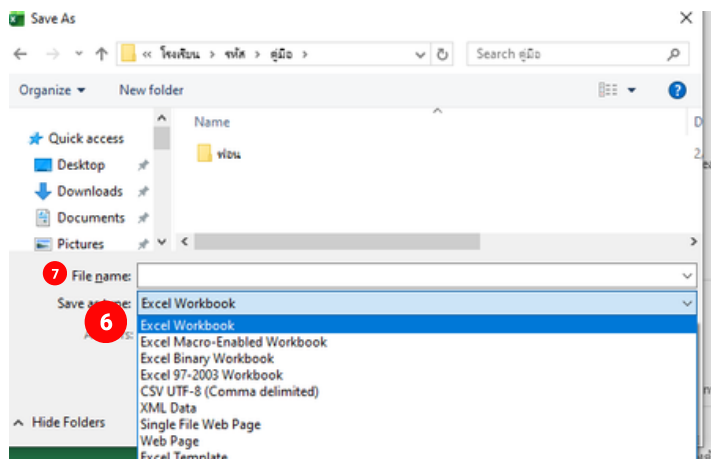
Save As

« โรงเรียน › รหัส › คู่มือ ›

Search คู่มือ

Organize ▾ New folder

Name

D

พ่อน

Quick access

Desktop

Downloads

Documents

Pictures

7 File name:

Save as type: Excel Workbook

6

Excel Workbook
Excel Macro-Enabled Workbook
Excel Binary Workbook
Excel 97-2003 Workbook
CSV UTF-8 (Comma delimited)
XML Data
Single File Web Page
Web Page
Excel Template

Hide Folders